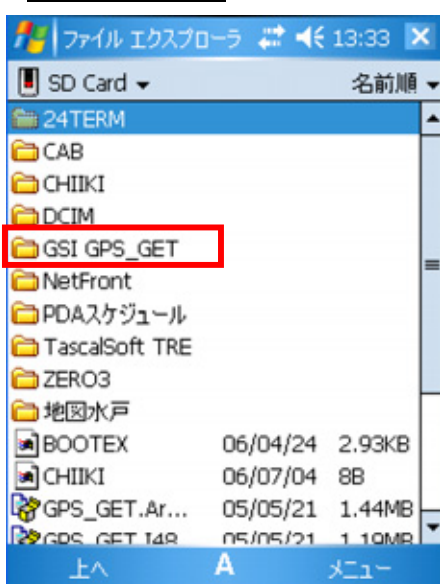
ファイル エクスプローラ 13:33

SD Card ▾ 名前順 ▾

24TERM
CAB
CHIIKI
DCIM
GSI GPS_GET
NetFront
PDAスケジュール
TascalSoft TRE
ZERO3
地図水戸

| BOOTEX | 06/04/24 | 2.93KB |
|---|---|---|
| CHIIKI | 06/07/04 | 8B |
| GPS_GET.Ar... | 05/05/21 | 1.44MB |
| GPS_GET I48 | 05/05/21 | 1.19MB |

上へ A メニュー